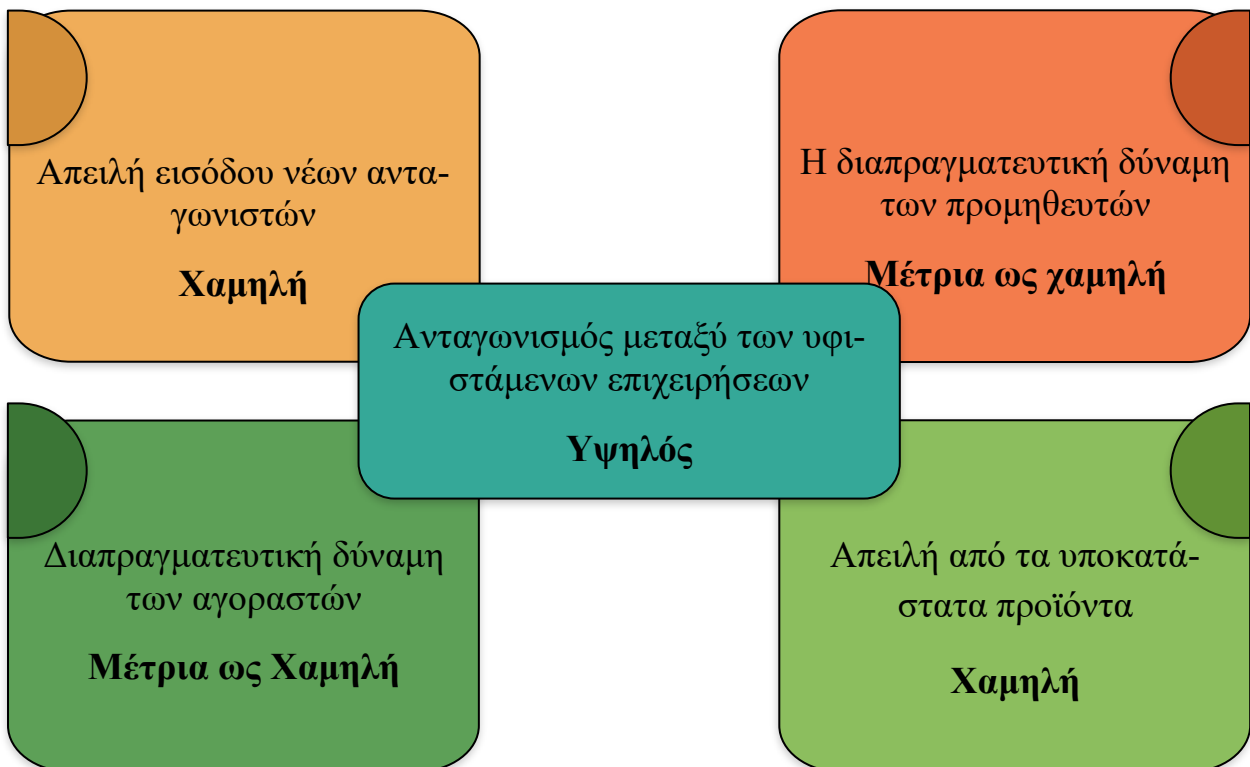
Απειλή εισόδου νέων ανταγωνιστών

**Χαμηλή**

Η διαπραγματευτική δύναμη των προμηθευτών

**Μέτρια ως χαμηλή**

Ανταγωνισμός μεταξύ των υφιστάμενων επιχειρήσεων

**Υψηλός**

Διαπραγματευτική δύναμη των αγοραστών

**Μέτρια ως Χαμηλή**

Απειλή από τα υποκατάστατα προϊόντα

**Χαμηλή**